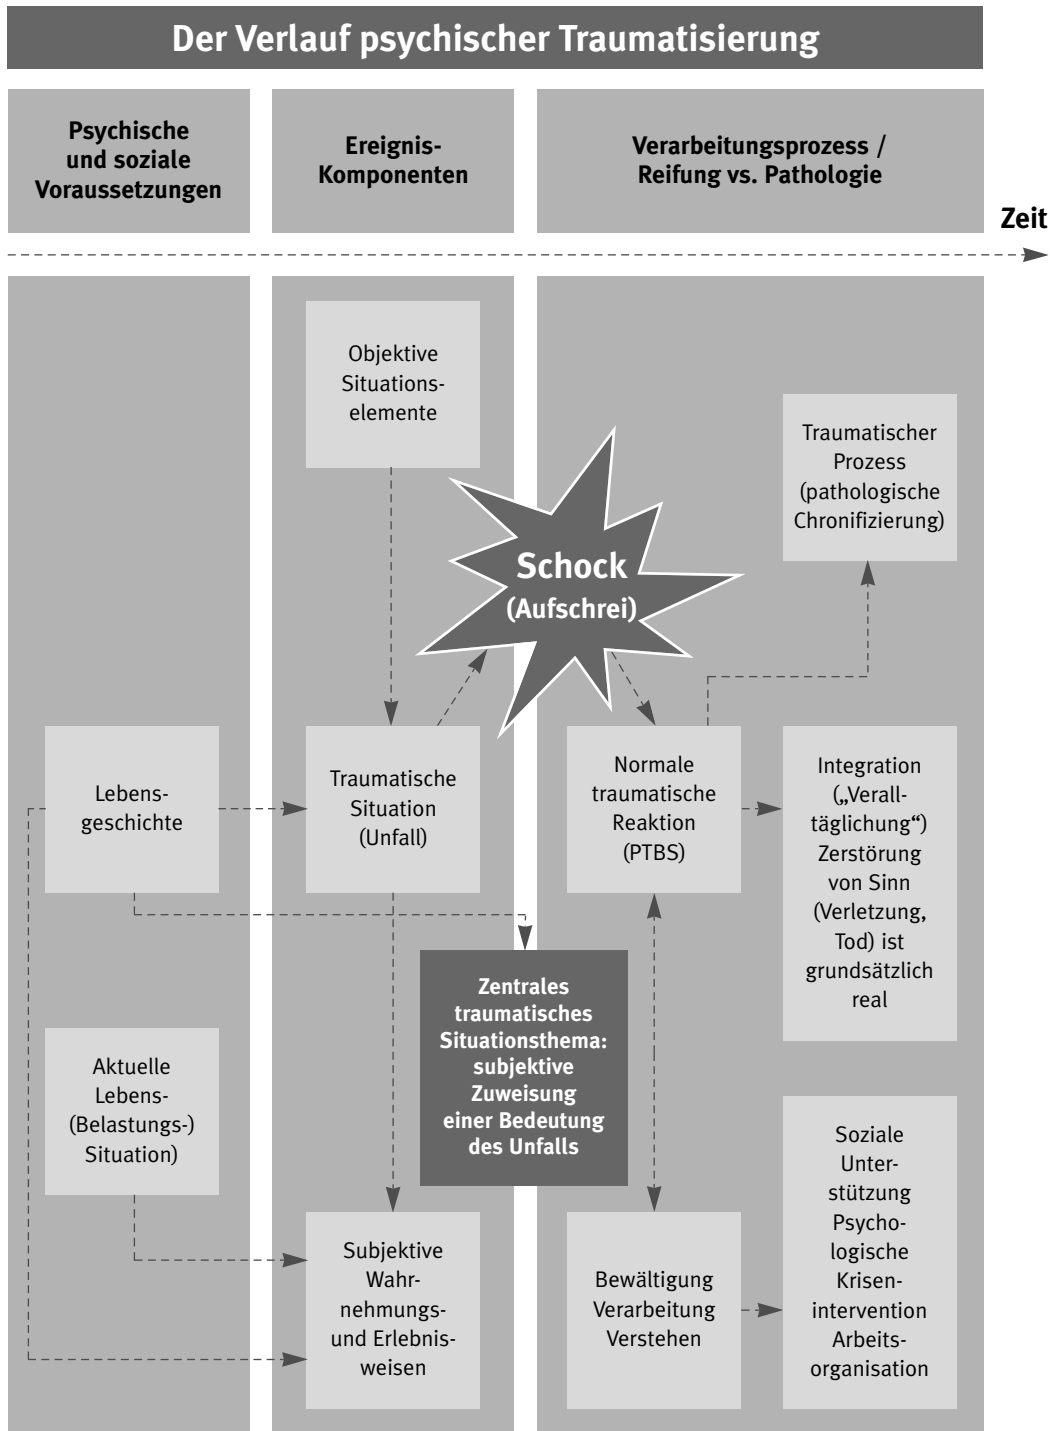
Der Verlauf psychischer Traumatisierung

Psychische und soziale Voraussetzungen

Ereignis-Komponenten

Verarbeitungsprozess / Reifung vs. Pathologie

Zeit

Objektive Situations-elemente

Schock (Aufschrei)

Traumatischer Prozess (pathologische Chronifizierung)

Lebens-geschichte

Traumatische Situation (Unfall)

Normale traumatische Reaktion (PTBS)

Integration („Veralltäglichung“) Zerstörung von Sinn (Verletzung, Tod) ist grundsätzlich real

Zentrales traumatisches Situationsthema: subjektive Zuweisung einer Bedeutung des Unfalls

Aktuelle Lebens-(Belastungs-) Situation)

Subjektive Wahrnehmungs- und Erlebnisweisen

Bewältigung Verarbeitung Verstehen

Soziale Unterstützung Psychologische Krisenintervention Arbeitsorganisation